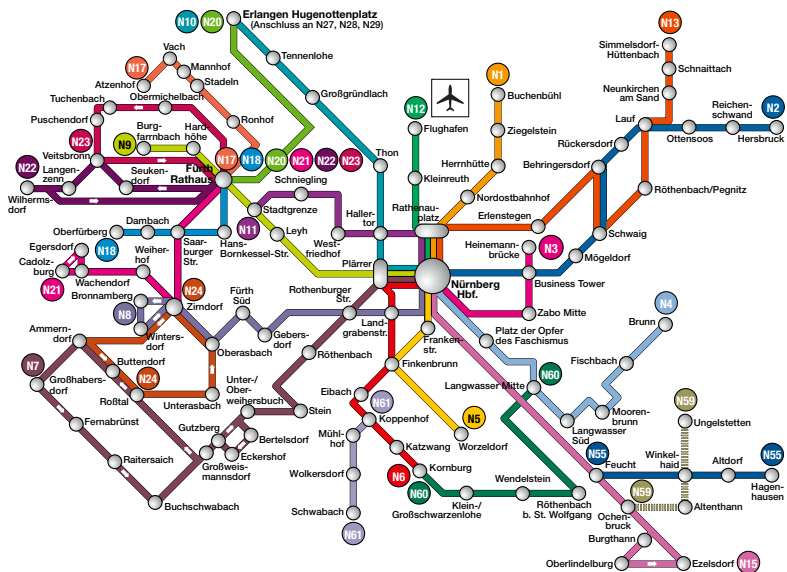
N10 N20 Erlangen Hugenottenplatz
(Anschluss an N27, N28, N29)

Tennenlohe

Großgründlach

Thon

N13
Simmelsdorf-Hüttenbach
Schnaittach
Neunkirchen am Sand
Lauf
Reichenschwand
N2
Hersbruck
Ottensoos
Rückersdorf
Behringersdorf
Röthenbach/Pegnitz
Schwaig
Mögeldorf

N1
Buchenbühl
Ziegelstein
Herrnhütte
Nordostbahnhof
Erlenstegen
Heinemannbrücke
N3
Business Tower
Zabo Mitte

N12
Flughafen
Kleinreuth
Rathenauplatz

Nürnberg Hbf.

N17
Vach
Mannhof
Stadeln
Atzenhof
Obermichelbach
Tuchenbach
Puschendorf
Ronhof
N23
Veitsbronn
N9
Burgfarrnbach
Hardhöhe
N17 N18 N20 N21 N22 N23
Fürth Rathaus
N22
Langenzenn
Seukendorf
Wilhermsdorf
Schniegling
Stadtgrenze
Leyh
Hallertor
N11
Hans-Bornkessel-Str.
Westfriedhof
Plärrer
Oberfürberg
Dambach
Saarburger Str.
Egersdorf
N18
Cadolzburg
Weiherhof
N21
Wachendorf
Bronnamberg
N24
Zirndorf
N8
Wintersdorf
Fürth Süd
Rothenburger Str.
Gebersdorf
Oberasbach
Landgrabenstr.
Rothenbach
Frankenstr.
Finkenbrunn
Platz der Opfer des Faschismus
N4
Brunn
Fischbach
Langwasser Mitte
N60
Moorenbrunn
Langwasser Süd
N59
Ungelstetten
Ammerndorf
N7
Großhabersdorf
Buttendorf
N24
Roßtal
Unterasbach
Unter-/Oberweihersbuch
Stein
Eibach
N61
Koppenhof
Mühlhof
N5
Worzeldorf
Katzwang
Fernabrünst
Gutzberg
Bertelsdorf
Eckershof
Großweismannsdorf
Raitersaich
Wolkersdorf
N6
Kornburg
N60
Klein-/Großschwarzenlohe
Wendelstein
Röthenbach b. St. Wolfgang
N55
Feucht
Winkelhaid
Altdorf
N55
Hagenhausen
N59
Ochenbruck
Altenthann
Buchschwabach
Schwabach
N61
Burgthann
Oberlindelburg
Ezelsdorf
N15